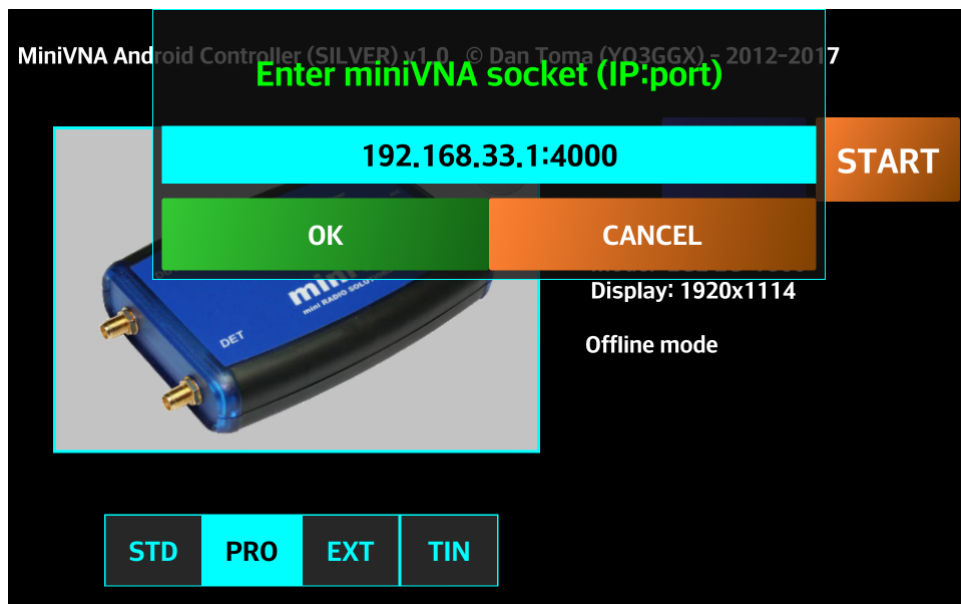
MiniVNA Android Controller (SILVER) v1.0 © Dan Toma (YO3GGX) - 2012-2017

Enter miniVNA socket (IP:port)

192.168.33.1:4000

START

OK

CANCEL

Display: 1920x1114

Offline mode

mini

mini RADIO SOLU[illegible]

DET

STD

PRO

EXT

TIN